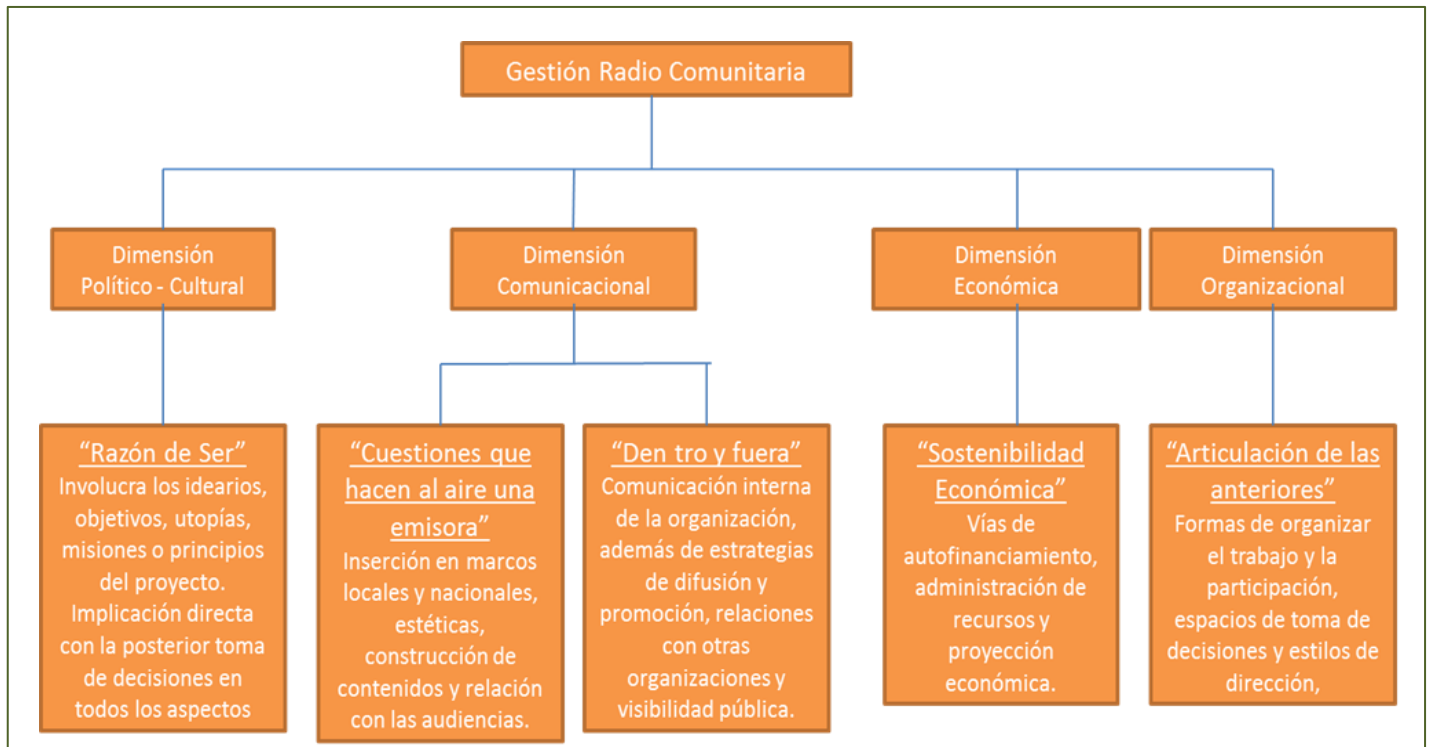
Gestión Radio Comunitaria

Dimensión Político - Cultural

Dimensión Comunicacional

Dimensión Económica

Dimensión Organizacional

"Razón de Ser"
Involucra los idearios, objetivos, utopías, misiones o principios del proyecto. Implicación directa con la posterior toma de decisiones en todos los aspectos

"Cuestiones que hacen al aire una emisora"
Inserción en marcos locales y nacionales, estéticas, construcción de contenidos y relación con las audiencias.

"Den tro y fuera"
Comunicación interna de la organización, además de estrategias de difusión y promoción, relaciones con otras organizaciones y visibilidad pública.

"Sostenibilidad Económica"
Vías de autofinanciamiento, administración de recursos y proyección económica.

"Articulación de las anteriores"
Formas de organizar el trabajo y la participación, espacios de toma de decisiones y estilos de dirección,